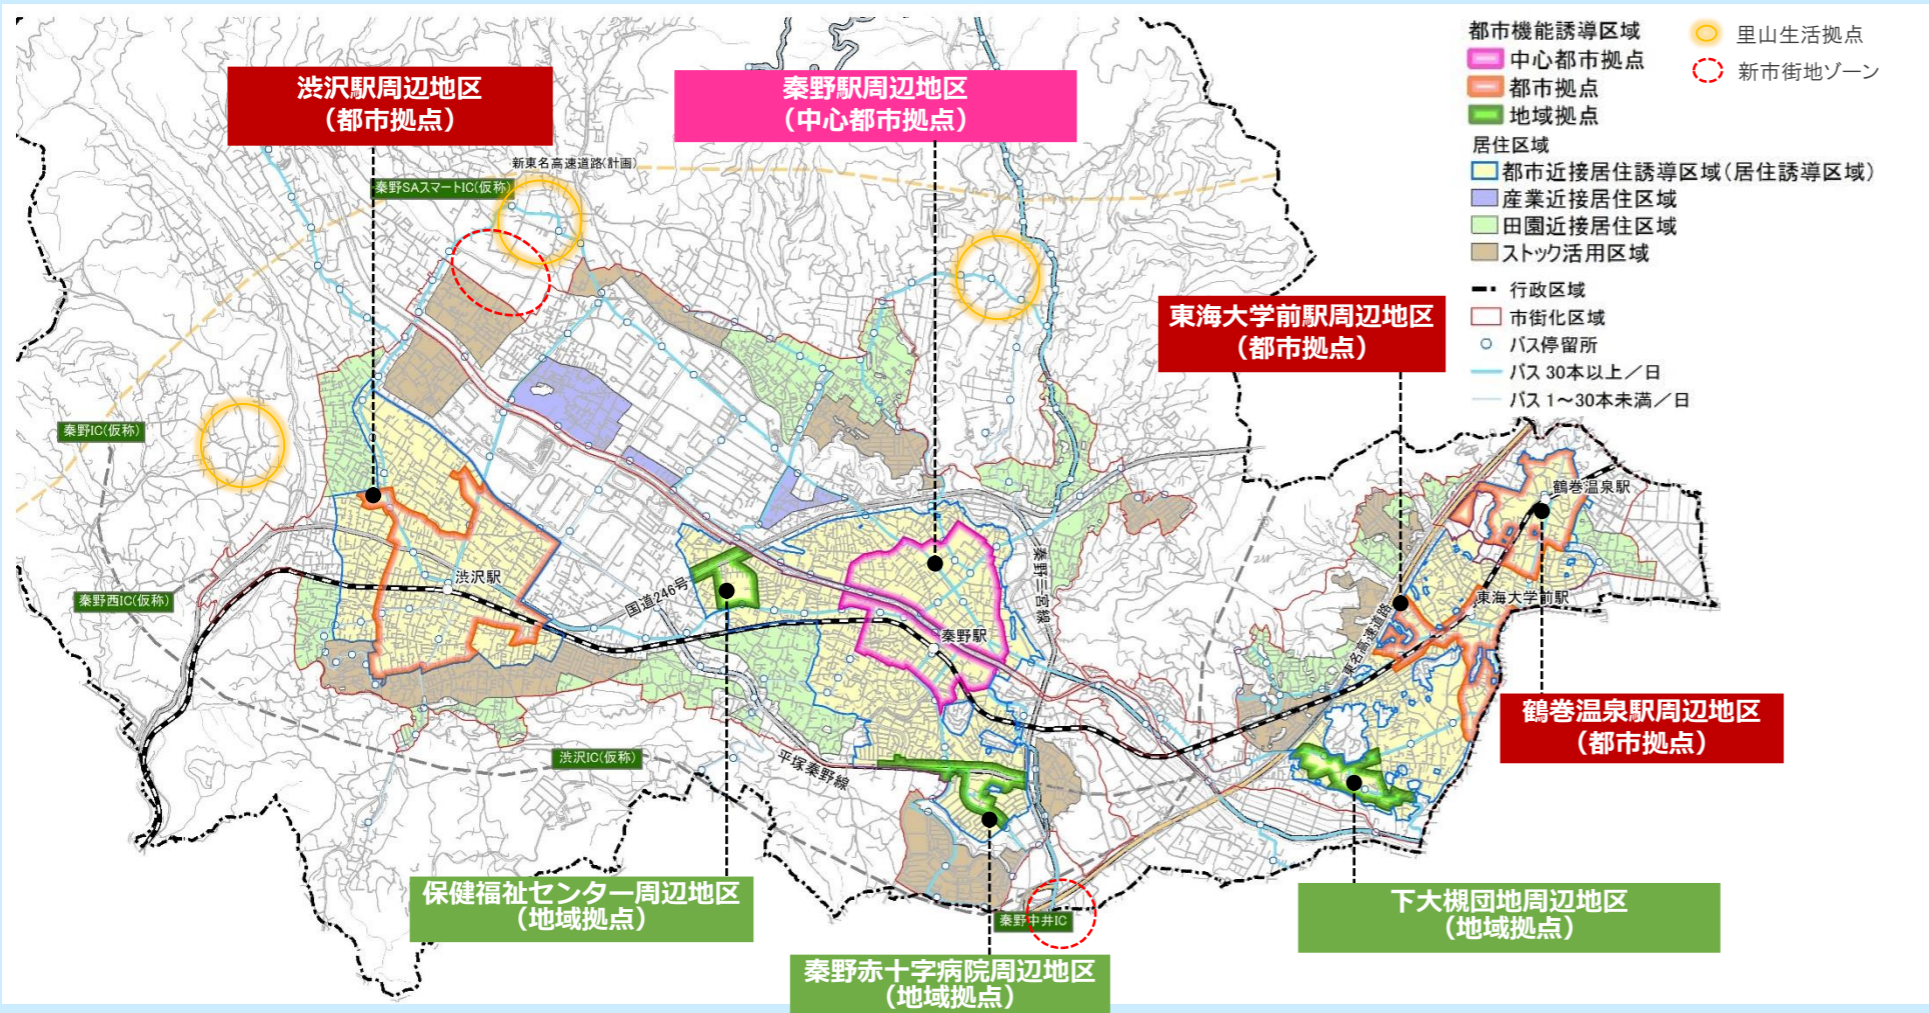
渋沢駅周辺地区
（都市拠点）

秦野駅周辺地区
（中心都市拠点）

都市機能誘導区域
中心都市拠点
都市拠点
地域拠点
里山生活拠点
新市街地ゾーン
居住区域
都市近接居住誘導区域（居住誘導区域）
産業近接居住区域
田園近接居住区域
ストック活用区域
行政区域
市街化区域
バス停留所
バス 30本以上／日
バス 1～30本未満／日

新東名高速道路（計画）
秦野SAスマートIC（仮称）
秦野IC（仮称）
秦野西IC（仮称）
渋沢IC（仮称）
渋沢駅
国道246号
秦野駅
秦野二宮線
平塚秦野線
秦野中井IC
東名高速道路
東海大学前駅
鶴巻温泉駅

東海大学前駅周辺地区
（都市拠点）

鶴巻温泉駅周辺地区
（都市拠点）

保健福祉センター周辺地区
（地域拠点）

秦野赤十字病院周辺地区
（地域拠点）

下大槻団地周辺地区
（地域拠点）